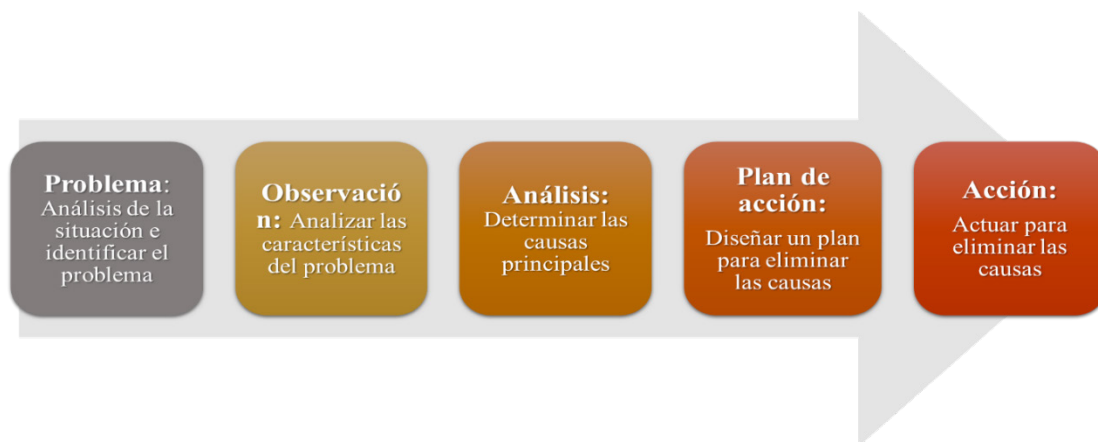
Problema: Análisis de la situación e identificar el problema

Observación: Analizar las características del problema

Análisis: Determinar las causas principales

Plan de acción: Diseñar un plan para eliminar las causas

Acción: Actuar para eliminar las causas